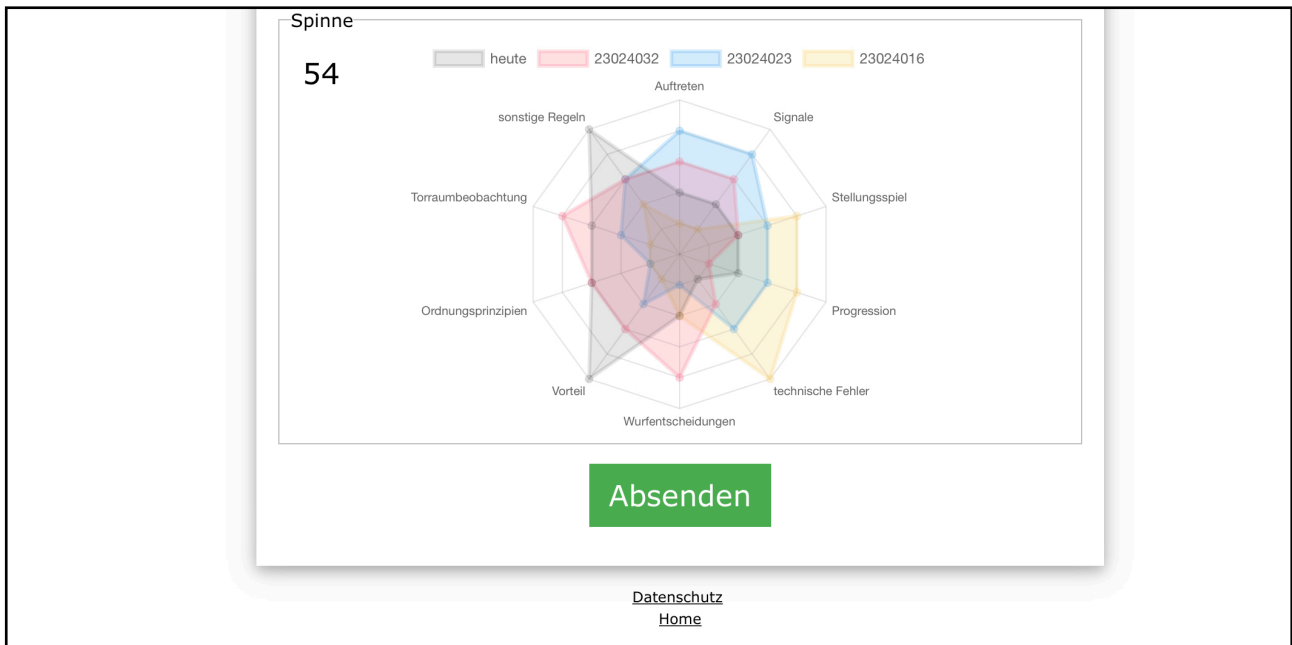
Spinne

54

heute 23024032 23024023 23024016

Auftreten

Signale

Stellungsspiel

Progression

technische Fehler

Wurfentscheidungen

Vorteil

Ordnungsprinzipien

Torraumbeobachtung

sonstige Regeln

Absenden

Datenschutz
Home